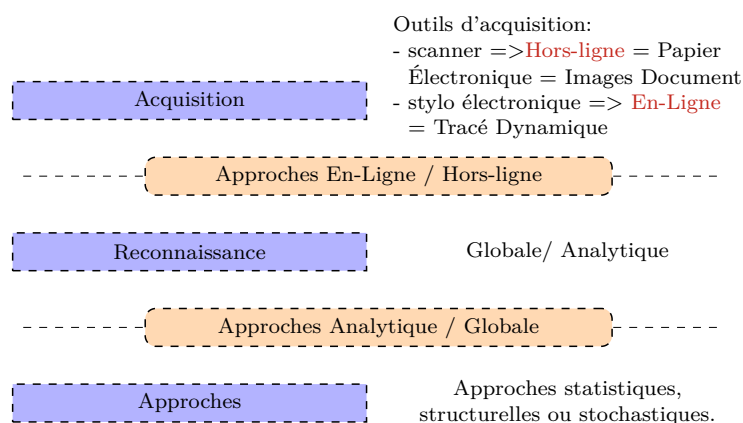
Outils d'acquisition:
- scanner =>Hors-ligne = Papier Électronique = Images Document
- stylo électronique => En-Ligne = Tracé Dynamique

Acquisition

Approches En-Ligne / Hors-ligne

Reconnaissance

Globale/ Analytique

Approches Analytique / Globale

Approches

Approches statistiques, structurelles ou stochastiques.